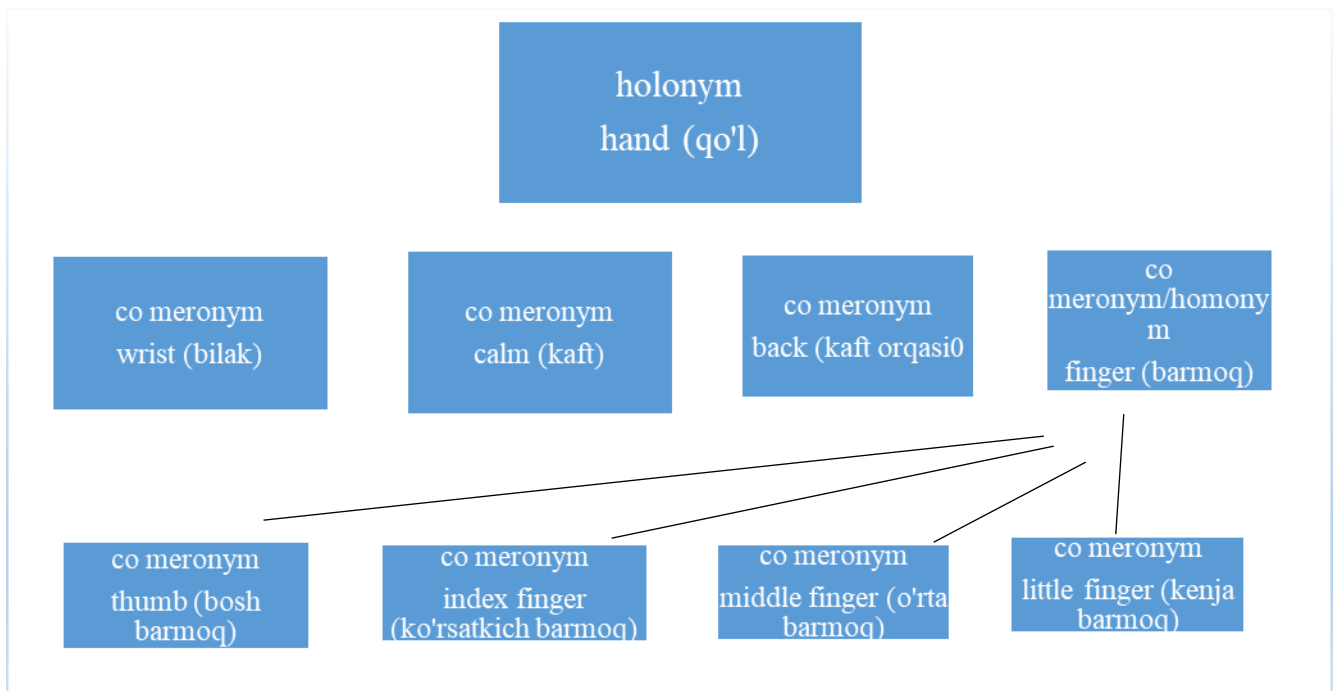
holonym
hand (qo'l)

co meronym
wrist (bilak)

co meronym
calm (kaft)

co meronym
back (kaft orqasi0

co meronym/homonym
finger (barmoq)

co meronym
thumb (bosh barmoq)

co meronym
index finger
(ko'rsatkich barmoq)

co meronym
middle finger (o'rta barmoq)

co meronym
little finger (kenja barmoq)